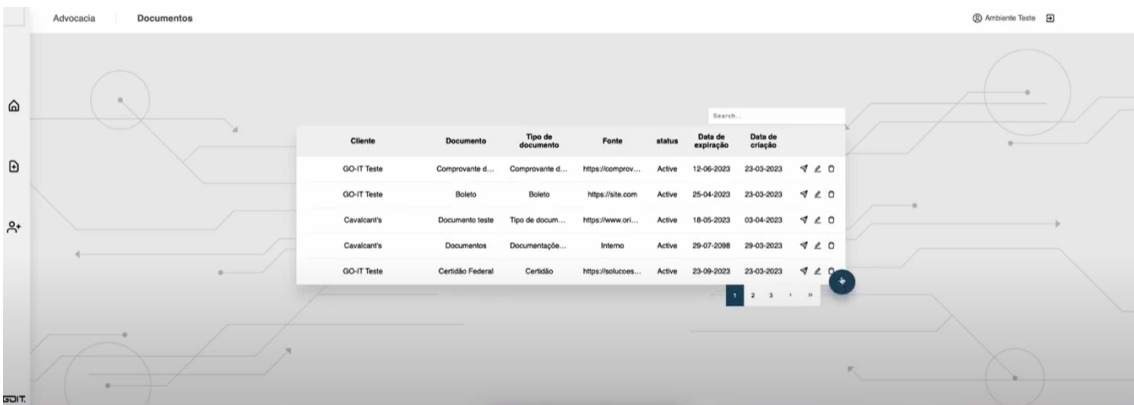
Advocacia Documentos

Ambiente Teste

Search...

| Cliente | Documento | Tipo de documento | Fonte | status | Data de expiração | Data de criação |
|---|---|---|---|---|---|---|
| GO-IT Teste | Comprovante d... | Comprovante d... | https://comprov... | Active | 12-06-2023 | 23-03-2023 |
| GO-IT Teste | Boleto | Boleto | https://site.com | Active | 25-04-2023 | 23-03-2023 |
| Cavalcant's | Documento teste | Tipo de docum... | https://www.ori... | Active | 18-05-2023 | 03-04-2023 |
| Cavalcant's | Documentos | Documentaçõe... | Interno | Active | 29-07-2098 | 29-03-2023 |
| GO-IT Teste | Certidão Federal | Certidão | https://solucoes... | Active | 23-09-2023 | 23-03-2023 |

1 2 3 › »

GOIT.